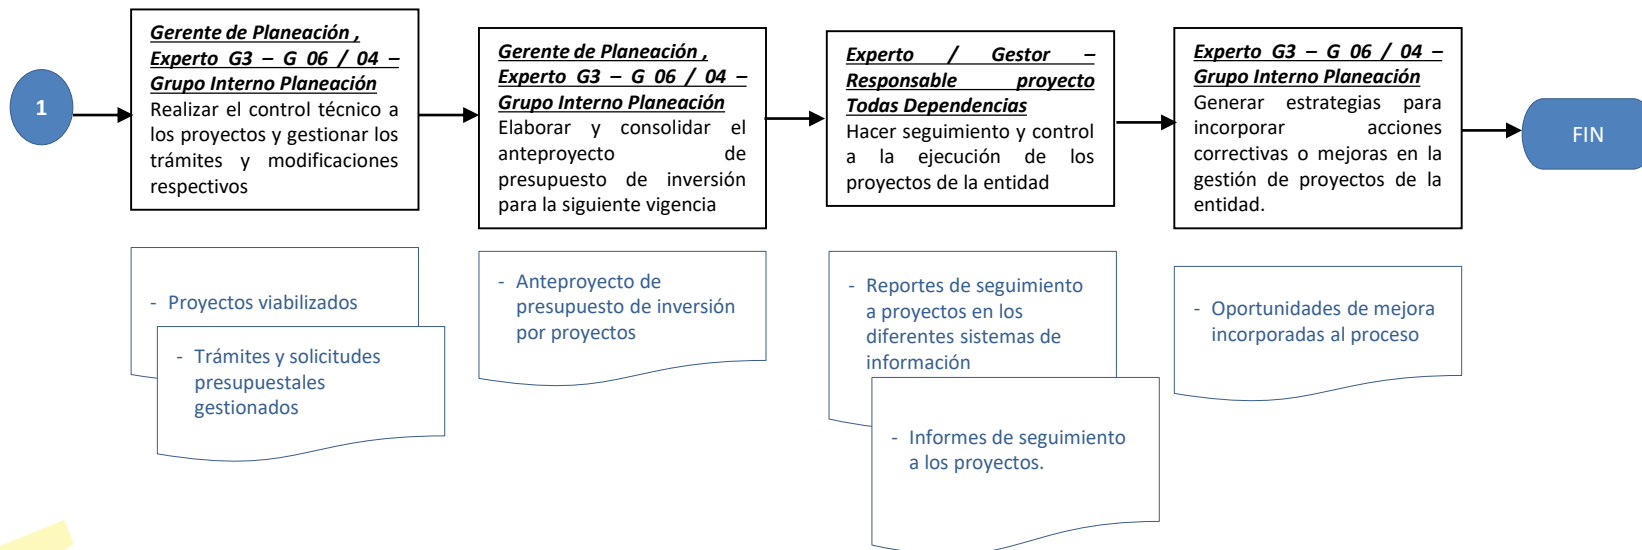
1

Gerente de Planeación , Experto G3 – G 06 / 04 – Grupo Interno Planeación
Realizar el control técnico a los proyectos y gestionar los trámites y modificaciones respectivos

Gerente de Planeación , Experto G3 – G 06 / 04 – Grupo Interno Planeación
Elaborar y consolidar el anteproyecto de presupuesto de inversión para la siguiente vigencia

Experto / Gestor – Responsable proyecto Todas Dependencias
Hacer seguimiento y control a la ejecución de los proyectos de la entidad

Experto G3 – G 06 / 04 – Grupo Interno Planeación
Generar estrategias para incorporar acciones correctivas o mejoras en la gestión de proyectos de la entidad.

FIN

- Proyectos viabilizados

- Trámites y solicitudes presupuestales gestionados

- Anteproyecto de presupuesto de inversión por proyectos

- Reportes de seguimiento a proyectos en los diferentes sistemas de información

- Informes de seguimiento a los proyectos.

- Oportunidades de mejora incorporadas al proceso